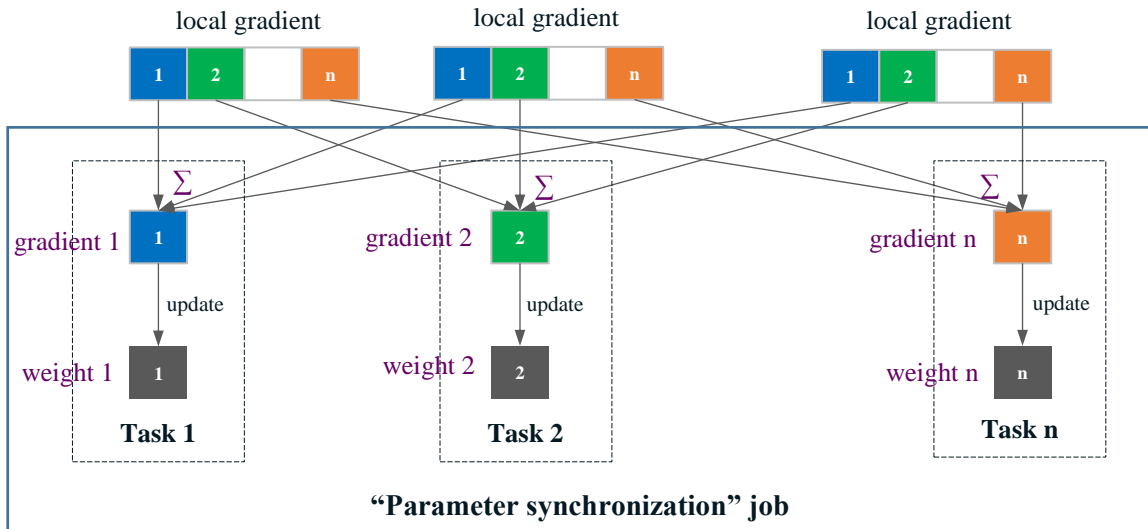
local gradient

1 2 n

local gradient

1 2 n

local gradient

1 2 n

$\Sigma$

gradient 1 1

update

weight 1 1

Task 1

$\Sigma$

gradient 2 2

update

weight 2 2

Task 2

$\Sigma$

gradient n n

update

weight n n

Task n

“Parameter synchronization” job